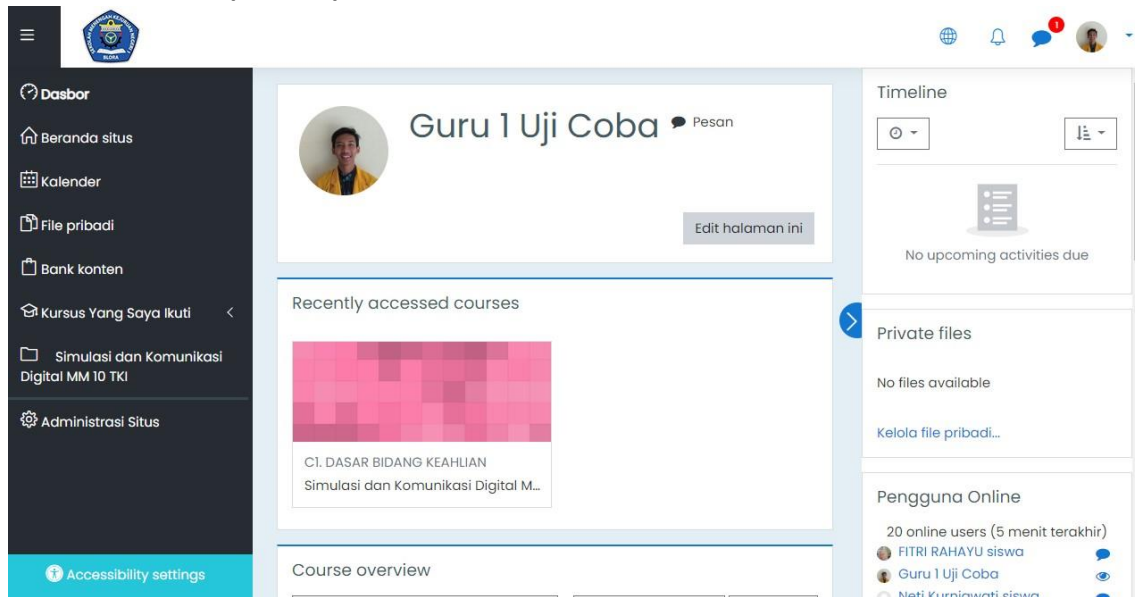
1

Dasbor

Beranda situs

Kalender

File pribadi

Bank konten

Kursus Yang Saya Ikuti

Simulasi dan Komunikasi Digital MM 10 TKI

Administrasi Situs

Accessibility settings

Guru 1 Uji Coba

Pesan

Edit halaman ini

Recently accessed courses

C1. DASAR BIDANG KEAHLIAN

Simulasi dan Komunikasi Digital M...

Course overview

Timeline

No upcoming activities due

Private files

No files available

Kelola file pribadi...

Pengguna Online

20 online users (5 menit terakhir)

FITRI RAHAYU siswa

Guru 1 Uji Coba

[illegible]